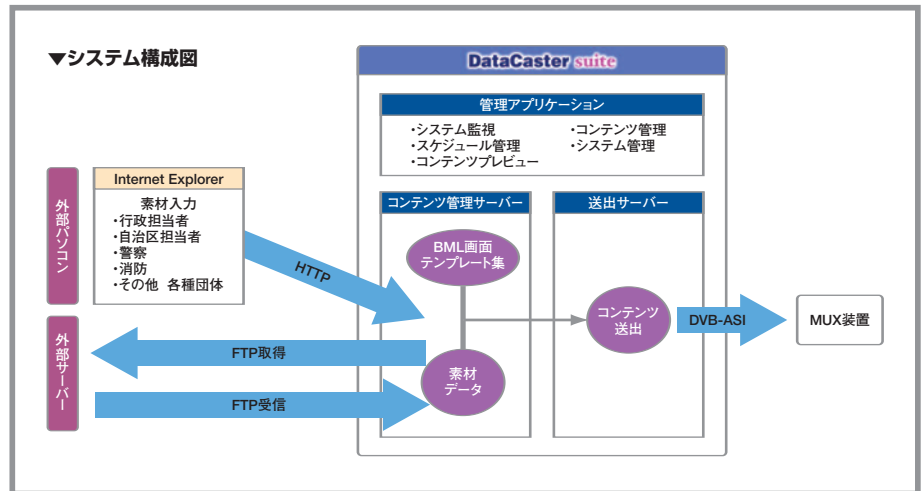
▼システム構成図

DataCaster suite

管理アプリケーション

・システム監視
・スケジュール管理
・コンテンツプレビュー
・コンテンツ管理
・システム管理

外部パソコン

Internet Explorer

素材入力
・行政担当者
・自治区担当者
・警察
・消防
・その他　各種団体

HTTP

コンテンツ管理サーバー

BML画面テンプレート集

素材データ

送出サーバー

コンテンツ送出

DVB-ASI

MUX装置

外部サーバー

FTP取得

FTP受信